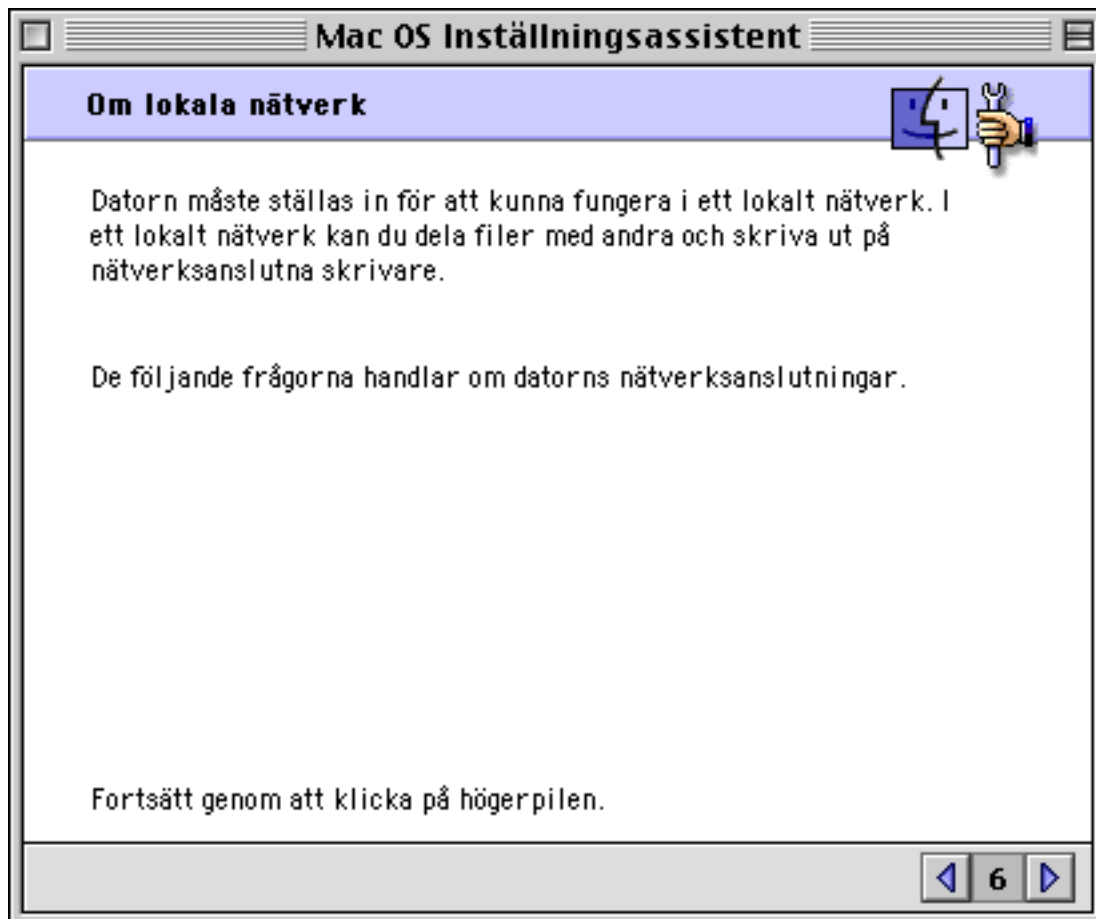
Mac OS Inställningsassistent

Om lokala nätverk

Datorn måste ställas in för att kunna fungera i ett lokalt nätverk. I ett lokalt nätverk kan du dela filer med andra och skriva ut på nätverksanslutna skrivare.

De följande frågorna handlar om datorns nätverksanslutningar.

Fortsätt genom att klicka på högerpilen.

6